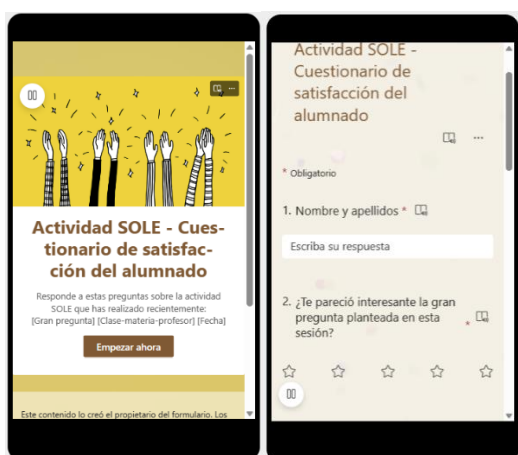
Actividad SOLE - Cuestionario de satisfacción del alumnado

Responde a estas preguntas sobre la actividad SOLE que has realizado recientemente: [Gran pregunta] [Clase-materia-profesor] [Fecha]

Empezar ahora

Este contenido lo creó el propietario del formulario. Los

Actividad SOLE - Cuestionario de satisfacción del alumnado

* Obligatorio

1. Nombre y apellidos *

Escriba su respuesta

2. ¿Te pareció interesante la gran pregunta planteada en esta sesión? *